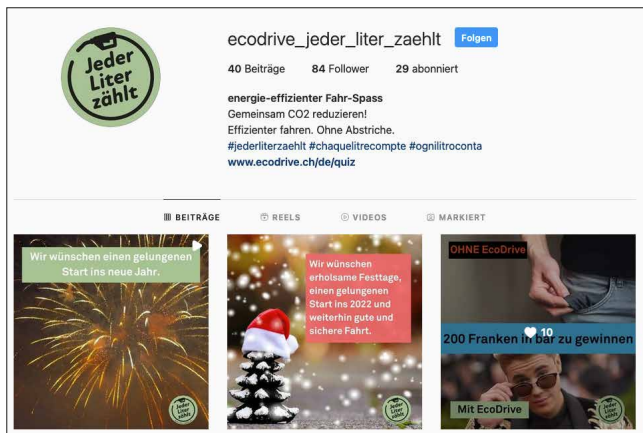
Jeder Liter zählt

ecodrive_jeder_liter_zaehlt Folgen

40 Beiträge 84 Follower 29 abonniert

energie-effizienter Fahr-Spass
Gemeinsam CO2 reduzieren!
Effizienter fahren. Ohne Abstriche.
#jederliterzaehlt #chaquelitrecompte #ognilitroconta
www.ecodrive.ch/de/quiz

BEITRÄGE REELS VIDEOS MARKIERT

Wir wünschen einen gelungenen Start ins neue Jahr.

Jeder Liter zählt

Wir wünschen erholsame Festtage, einen gelungenen Start ins 2022 und weiterhin gute und sichere Fahrt.

Jeder Liter zählt

OHNE EcoDrive

10

200 Franken in bar zu gewinnen

Mit EcoDrive

Jeder Liter zählt